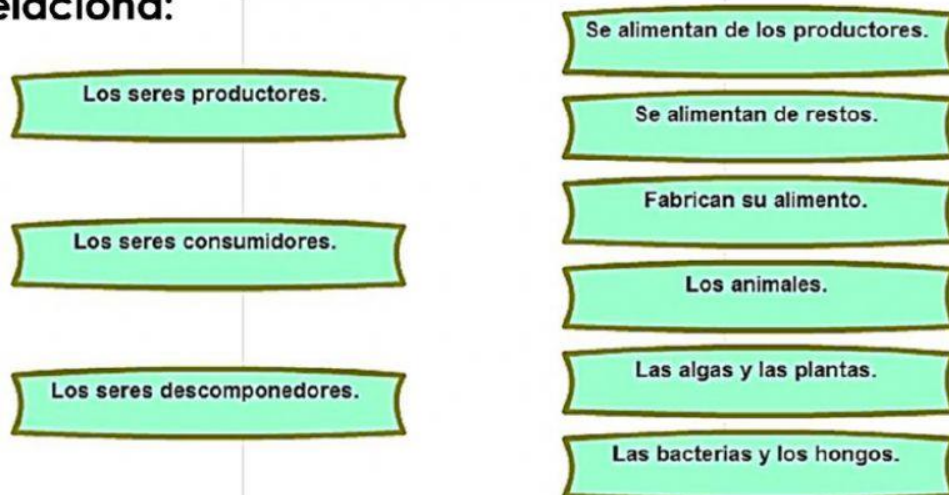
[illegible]elaciona:

Los seres productores.

Los seres consumidores.

Los seres descomponedores.

Se alimentan de los productores.

Se alimentan de restos.

Fabrican su alimento.

Los animales.

Las algas y las plantas.

Las bacterias y los hongos.